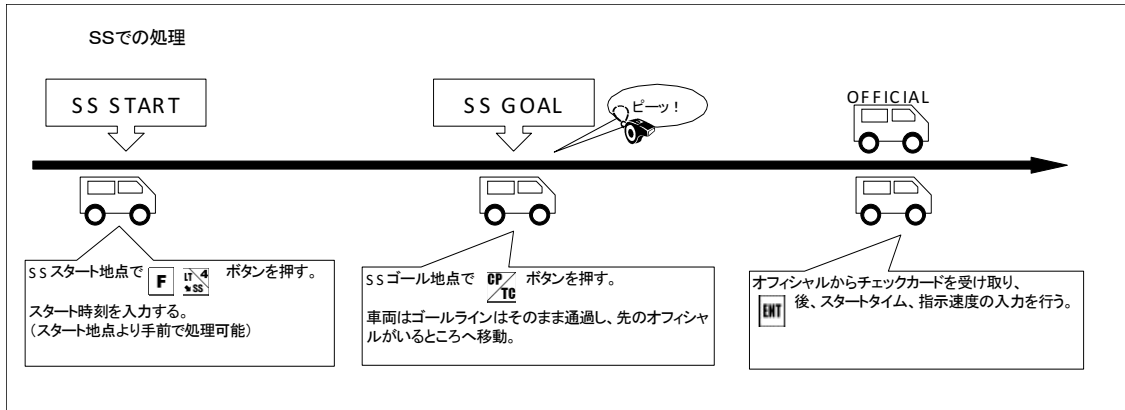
SSでの処理

SS START

SS GOAL

ピーッ！

OFFICIAL

SSスタート地点で F LT 4 SS ボタンを押す。

スタート時刻を入力する。
（スタート地点より手前で処理可能）

SSゴール地点で CP TC ボタンを押す。

車両はゴールラインはそのまま通過し、先のオフィシャルがいるところへ移動。

オフィシャルからチェックカードを受け取り、
ENT 後、スタートタイム、指示速度の入力を行う。